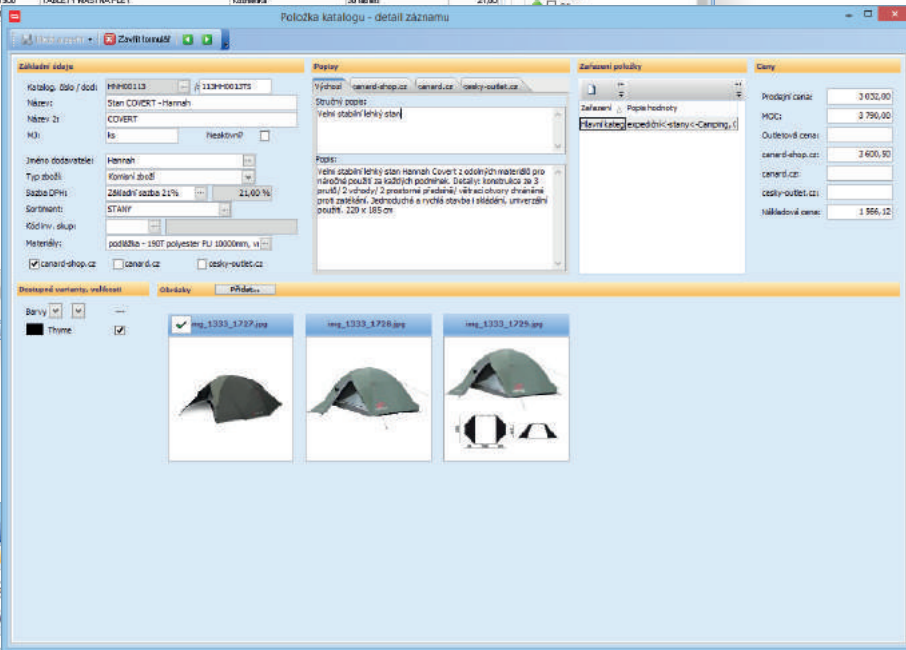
Položka katalogu - detail záznamu

Uložit a zavřít | Zavřít formulář

Základní údaje

Katalog. číslo / dodí: HNH00113 | 113HH0013TS
Název: Stan COVERT - Hannah
Název 2: COVERT
MJ: ks | Neaktivní?

Jméno dodavatele: Hannah
Typ zboží: Kmenové zboží
Sazba DPH: Základní sazba 21% | 21,00 %
Sortiment: STANY
Kód inv. skup:
Materiály: podlážka - 190T polyester PU 10000mm, vr

canard-shop.cz | canard.cz | cesky-outlet.cz

Popisy

Výchozí | canard-shop.cz | canard.cz | cesky-outlet.cz

Stručný popis:
Velmi stabilní lehký stan

Popis:
Velmi stabilní lehký stan Hannah Covert z odolných materiálů pro náročné použití za každých podmínek. Detaily: konstrukce ze 3 prutů/ 2 vchody/ 2 prostorné předsíně/ větrací otvory chráněné proti zatékání. Jednoduché a rychlé stavba i skládání, univerzální použití. 220 x 185 cm

Zařazení položky

Zařazení | Popis hodnoty
Hlavní kateg | expediční<-stany<-Camping, (

Ceny

Prodejní cena: 3 032,00
MOC: 3 790,00
Outletová cena:
canard-shop.cz: 3 600,50
canard.cz:
cesky-outlet.cz:
Nákladová cena: 1 966,12

Dostupné varianty, velikosti

Barvy
Thyme

Obrázky | Přidat...

img_1333_1727.jpg | img_1333_1728.jpg | img_1333_1729.jpg